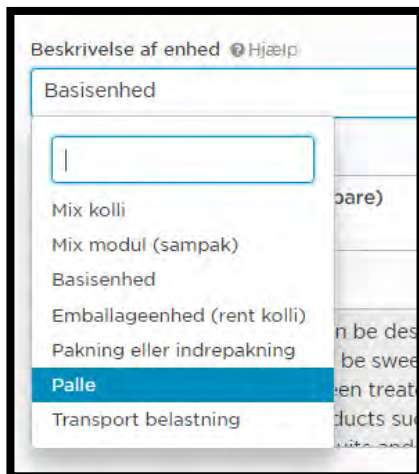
Beskrivelse af enhed Hjælp

Basisenhed

Mix kolli
Mix modul (sampak)
Basisenhed
Emballageenhed (rent kolli)
Pakning eller indrepakning
Palle
Transport belastning

pare)

n be des
be swee
en treat
ducts suc
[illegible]